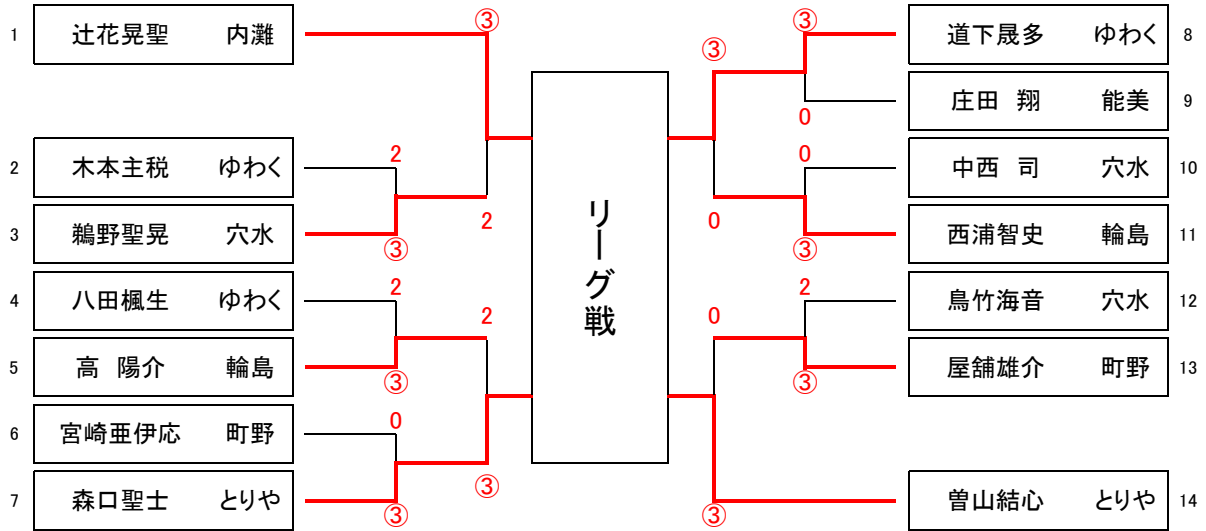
1 辻花晃聖 内灘
2 木本主税 ゆわく
3 鵜野聖晃 穴水
4 八田楓生 ゆわく
5 高 陽介 輪島
6 宮崎亜伊応 町野
7 森口聖士 とりや

③
2
③
2
2
③
2
0
③
③
③

リーグ戦

③
③
0
0
③
0
2
③
0
③

道下晟多 ゆわく 8
庄田 翔 能美 9
中西 司 穴水 10
西浦智史 輪島 11
鳥竹海音 穴水 12
屋舗雄介 町野 13
曽山結心 とりや 14